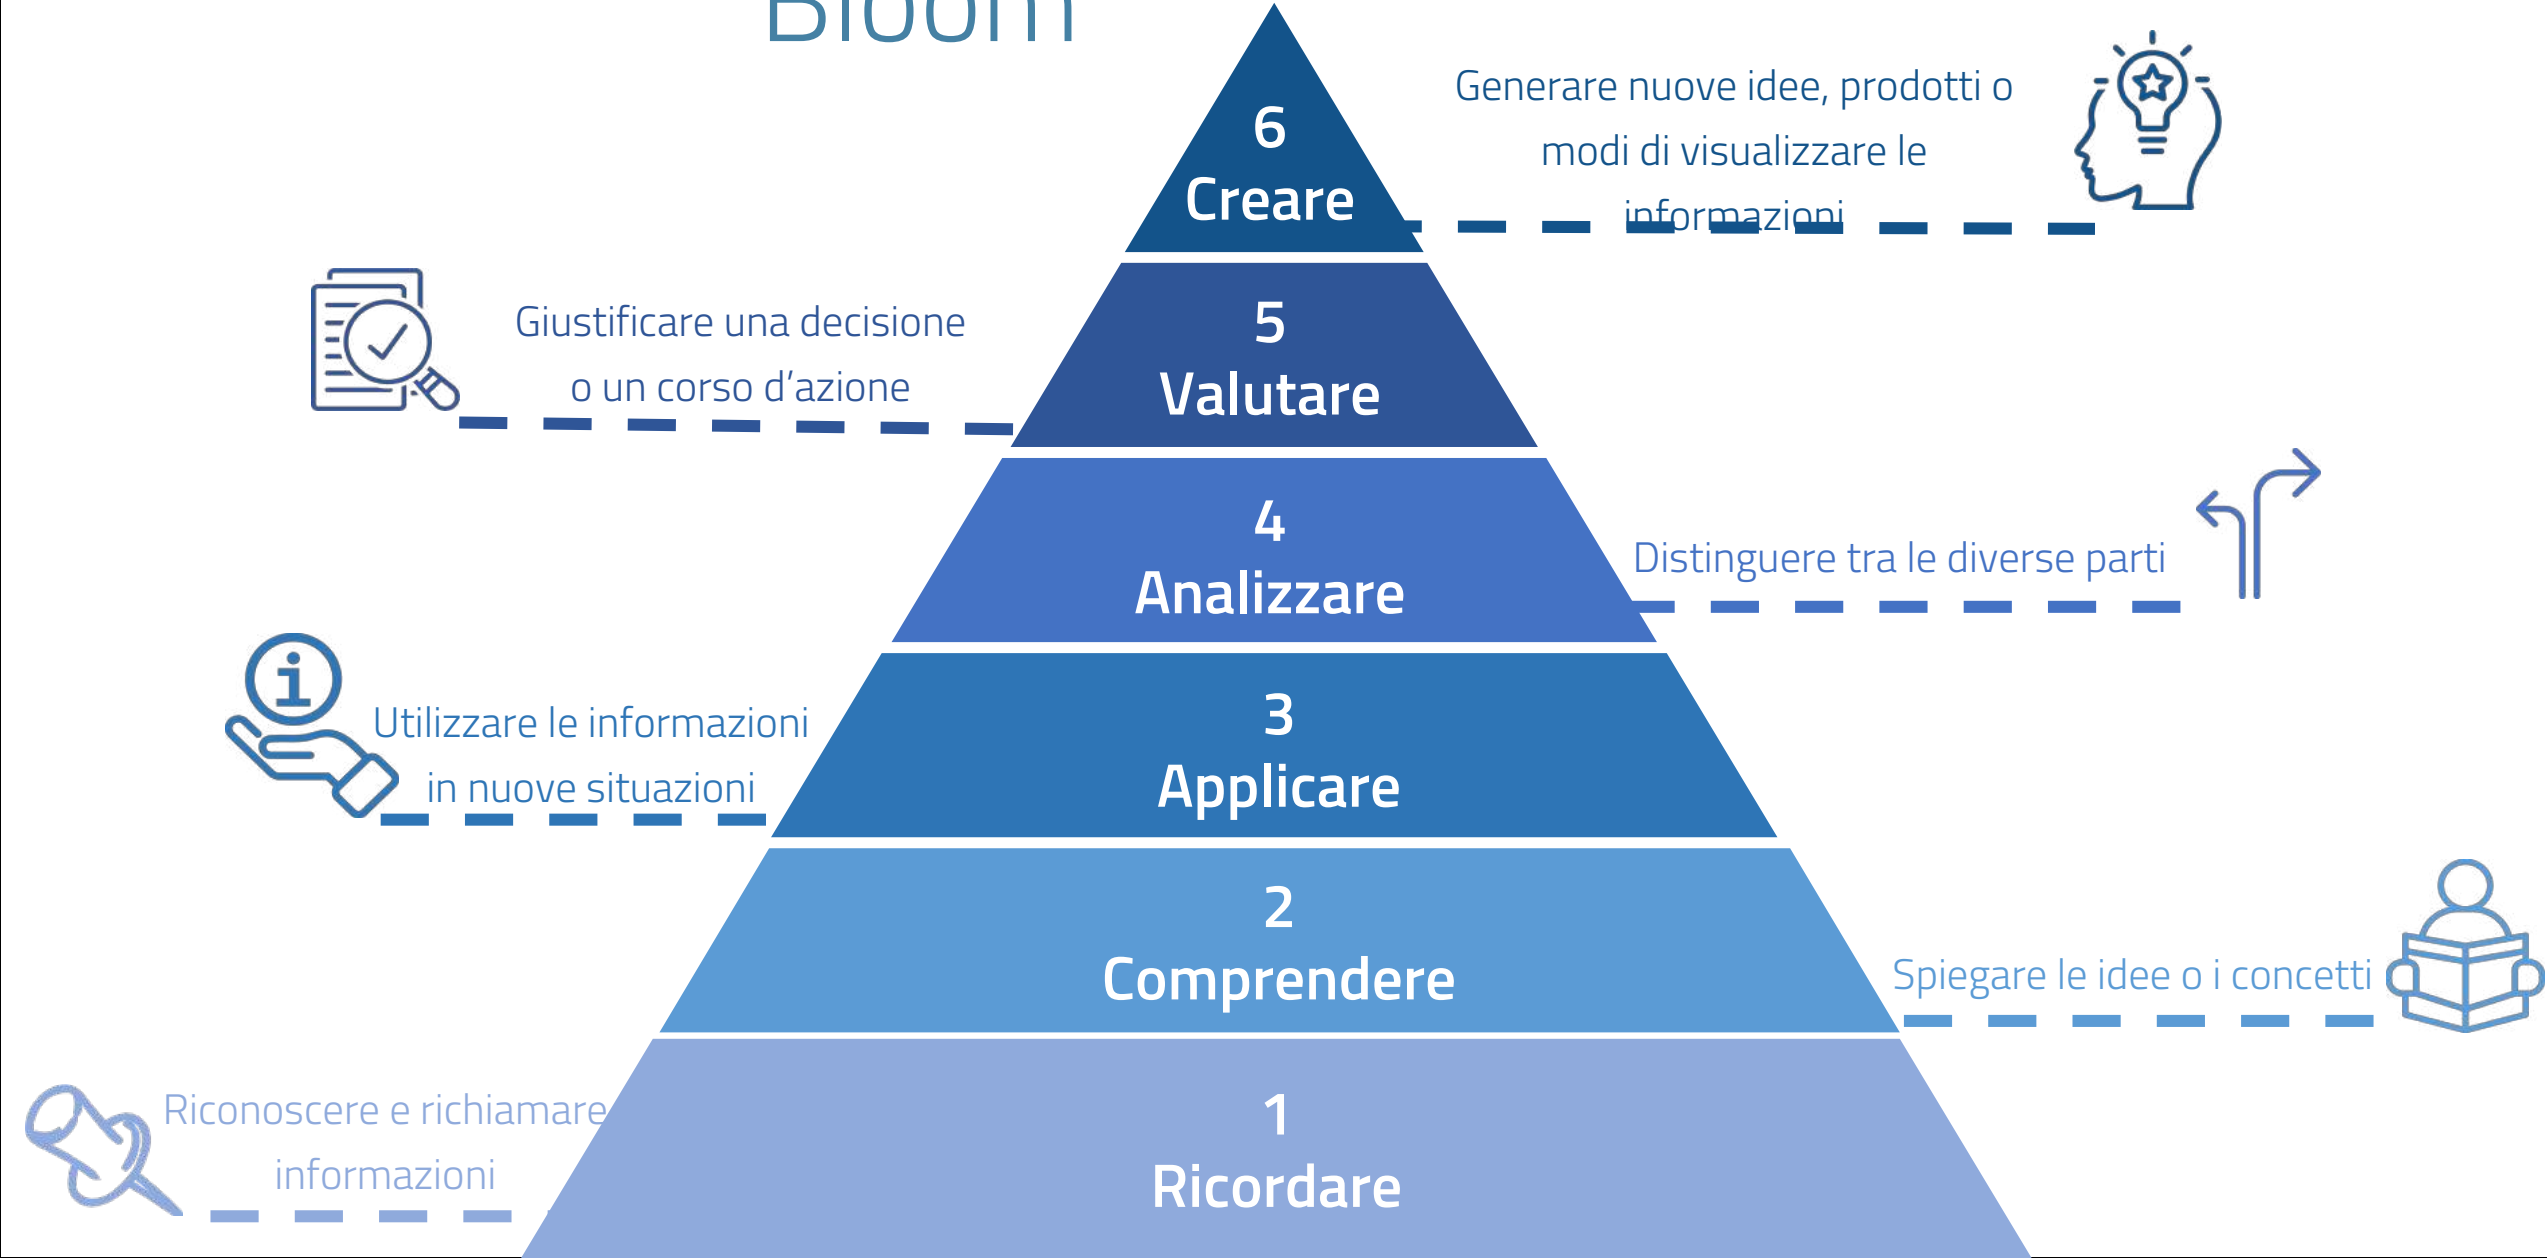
Bloom

6
Creare

Generare nuove idee, prodotti o modi di visualizzare le informazioni

5
Valutare

Giustificare una decisione o un corso d'azione

4
Analizzare

Distinguere tra le diverse parti

3
Applicare

Utilizzare le informazioni in nuove situazioni

2
Comprendere

Spiegare le idee o i concetti

1
Ricordare

Riconoscere e richiamare informazioni